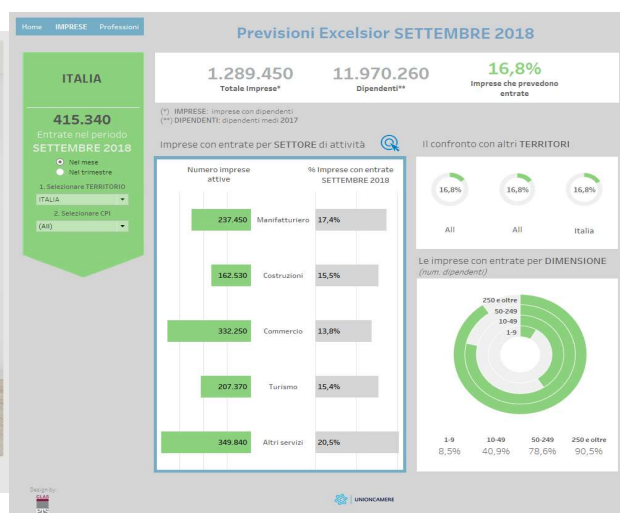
Home IMPRESE Professioni

Previsioni Excelsior SETTEMBRE 2018

ITALIA

415.340
Entrate nel periodo
SETTEMBRE 2018

Nel mese
Nel trimestre

1. Selezionare TERRITORIO
ITALIA

2. Selezionare CPI
(All)

1.289.450
Totale Imprese*

11.970.260
Dipendenti**

16,8%
Imprese che prevedono entrate

(*) IMPRESE: imprese con dipendenti
(**) DIPENDENTI: dipendenti medi 2017

Imprese con entrate per SETTORE di attività

| Numero imprese attive | | % Imprese con entrate SETTEMBRE 2018 |
|---|---|---|
| 237.450 | Manifatturiero | 17,4% |
| 162.530 | Costruzioni | 15,5% |
| 332.250 | Commercio | 13,8% |
| 207.370 | Turismo | 15,4% |
| 349.840 | Altri servizi | 20,5% |

Il confronto con altri TERRITORI

16,8% All
16,8% All
16,8% Italia

Le imprese con entrate per DIMENSIONE
(num. dipendenti)

250 e oltre
50-249
10-49
1-9

| 1-9 | 10-49 | 50-249 | 250 e oltre |
|---|---|---|---|
| 8,5% | 40,9% | 78,6% | 90,5% |

Design by:

UNIONCAMERE